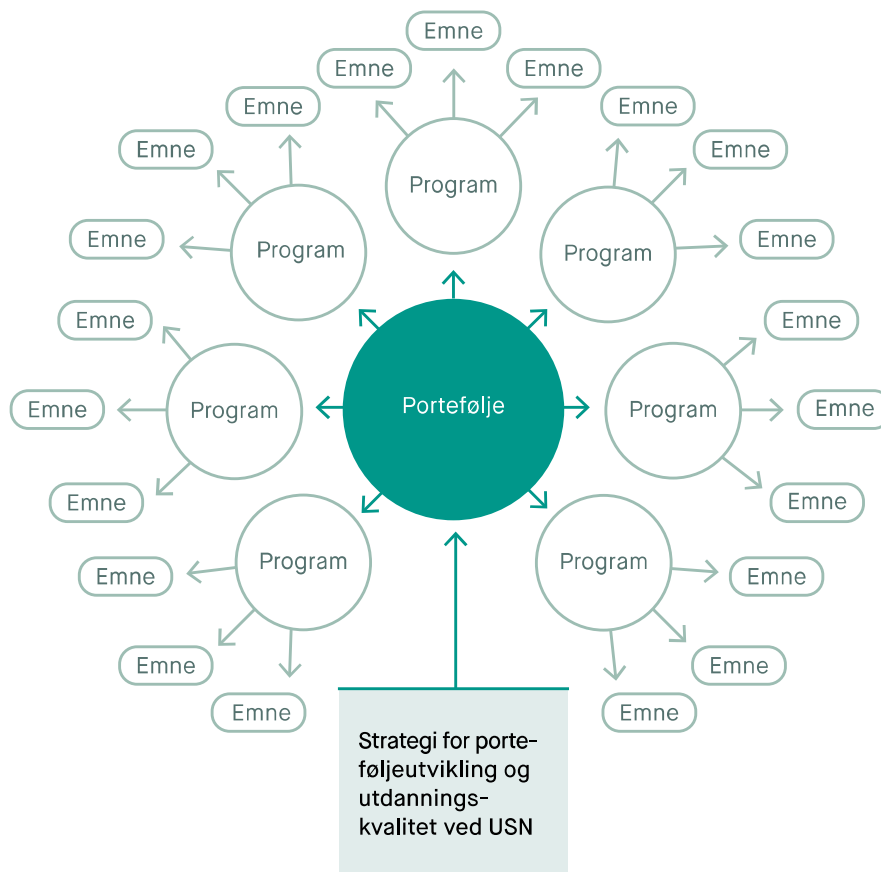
Emne
Emne
Emne
Emne
Emne
Program
Emne
Emne
Emne
Program
Program
Emne
Emne
Program
Emne
Emne
Portefølje
Program
Emne
Emne
Emne
Program
Emne
Program
Emne
Emne
Emne
Emne
Emne

Strategi for porteføljeutvikling og utdanningskvalitet ved USN